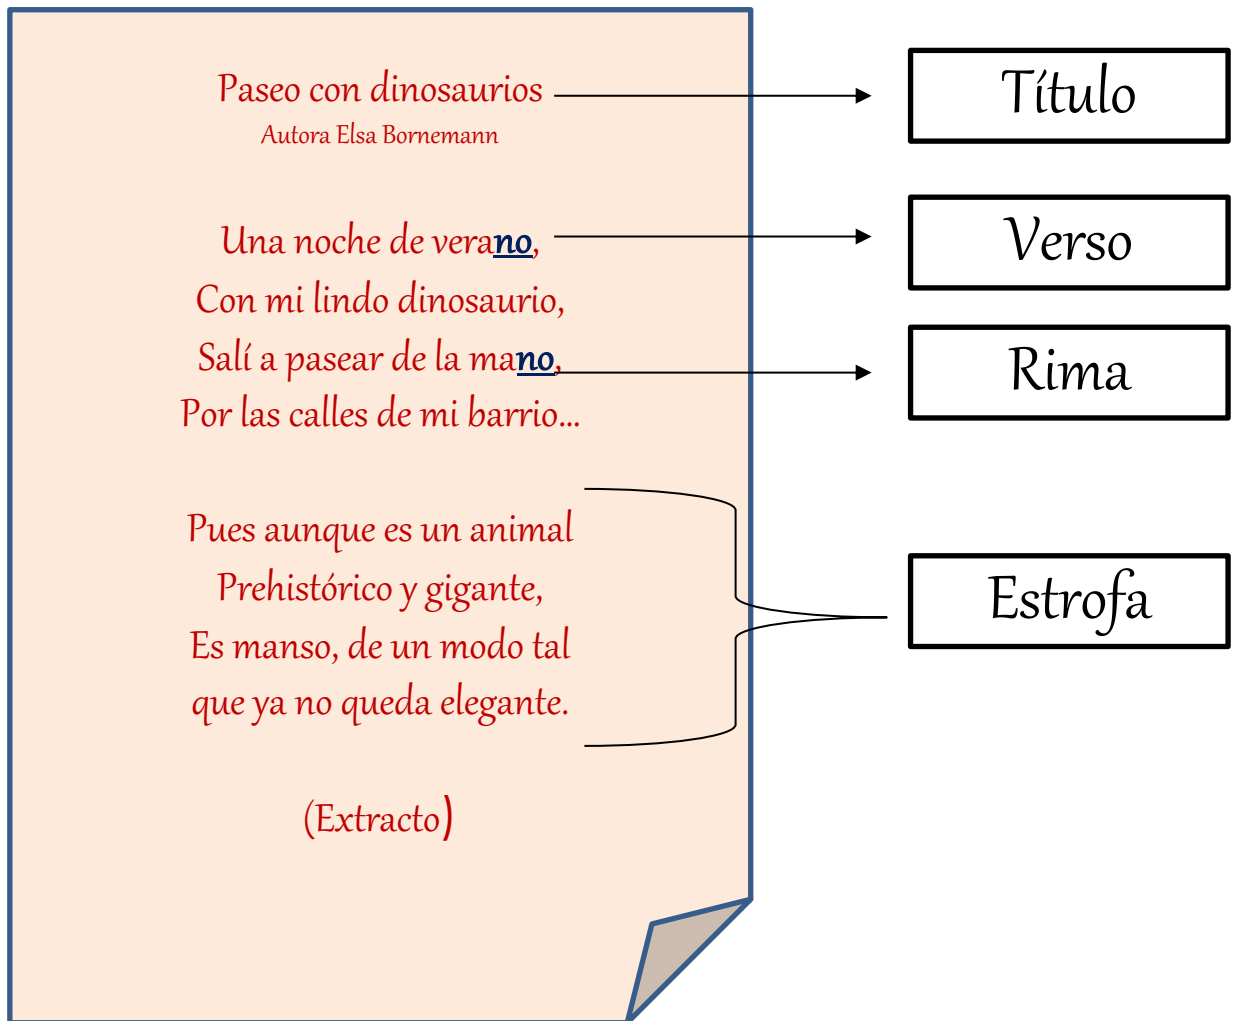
Paseo con dinosaurios
Autora Elsa Bornemann

Una noche de verano,
Con mi lindo dinosaurio,
Salí a pasear de la mano,
Por las calles de mi barrio...

Pues aunque es un animal
Prehistórico y gigante,
Es manso, de un modo tal
que ya no queda elegante.

(Extracto)

Título

Verso

Rima

Estrofa